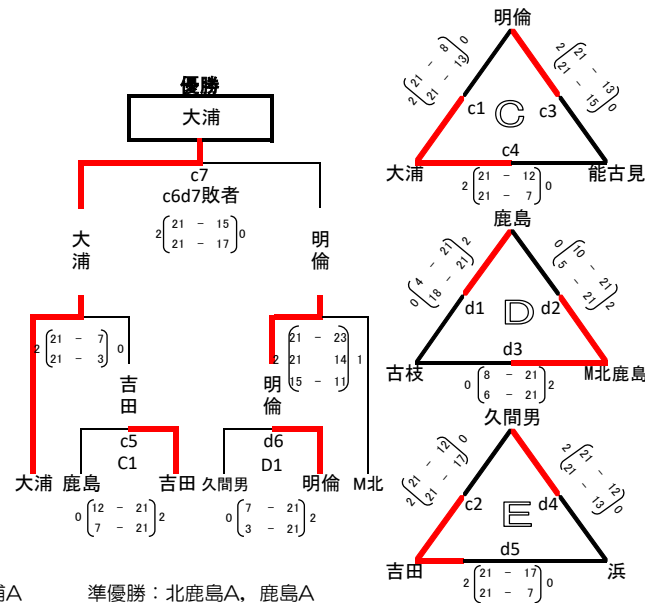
優勝
大浦
c7
c6d7敗者
$2\begin{pmatrix}21 & - & 15\\21 & - & 17\end{pmatrix}0$
大浦
明倫
$2\begin{pmatrix}21 & - & 7\\21 & - & 3\end{pmatrix}0$
吉田
$2\begin{pmatrix}21 & - & 23\\21 & - & 14\\15 & - & 11\end{pmatrix}1$
明倫
c5
C1
d6
D1
大浦 鹿島 吉田 久間男 明倫 M北
$0\begin{pmatrix}12 & - & 21\\7 & - & 21\end{pmatrix}2$
$0\begin{pmatrix}7 & - & 21\\3 & - & 21\end{pmatrix}2$
浦A
準優勝：北鹿島A，鹿島A

明倫
$2\begin{pmatrix}21 & - & 8\\21 & - & 13\end{pmatrix}0$
$2\begin{pmatrix}21 & - & 13\\21 & - & 15\end{pmatrix}0$
c1
C
c3
c4
大浦
能古見
$2\begin{pmatrix}21 & - & 12\\21 & - & 7\end{pmatrix}0$

鹿島
$0\begin{pmatrix}4 & - & 21\\18 & - & 21\end{pmatrix}2$
$0\begin{pmatrix}10 & - & 21\\5 & - & 21\end{pmatrix}2$
d1
D
d2
d3
古枝
M北鹿島
$0\begin{pmatrix}8 & - & 21\\6 & - & 21\end{pmatrix}2$

久間男
$2\begin{pmatrix}21 & - & 12\\21 & - & 17\end{pmatrix}0$
$2\begin{pmatrix}21 & - & 12\\21 & - & 13\end{pmatrix}0$
c2
E
d4
d5
吉田
浜
$2\begin{pmatrix}21 & - & 17\\21 & - & 7\end{pmatrix}0$